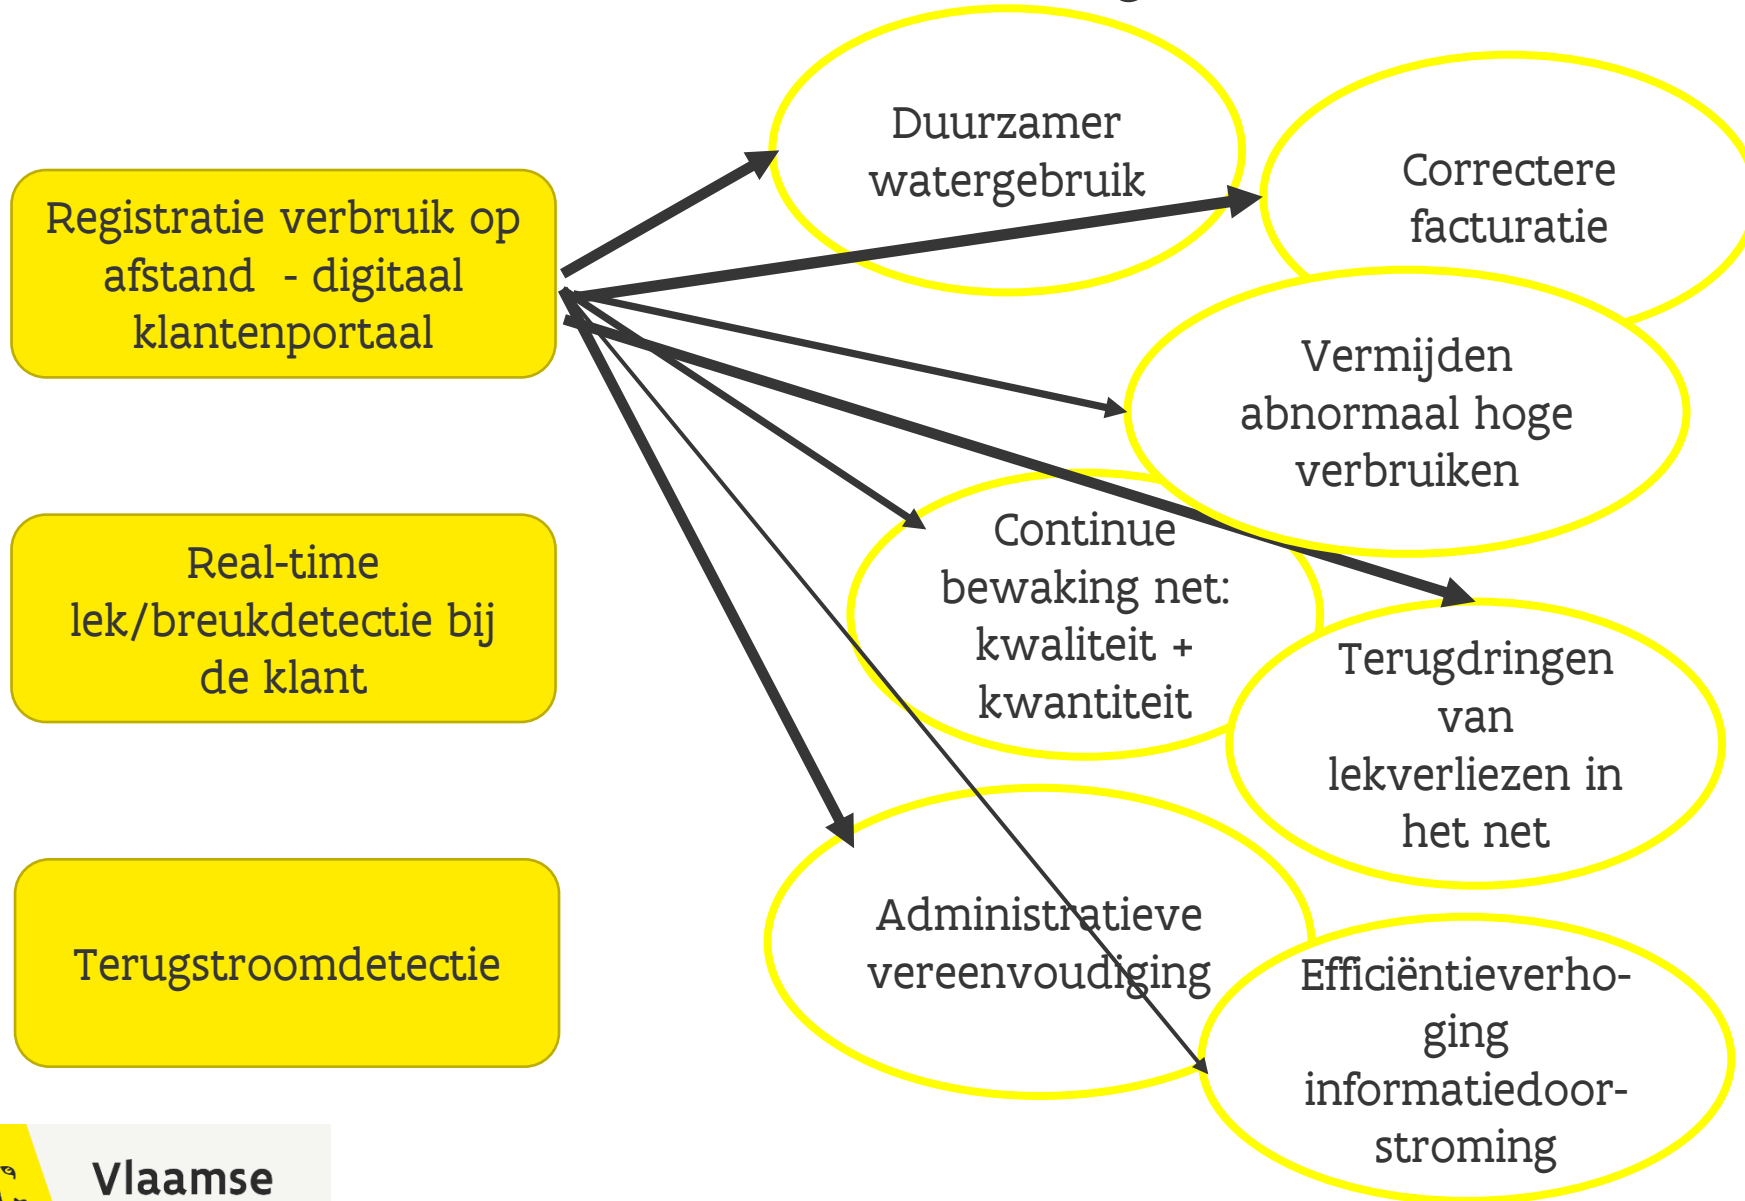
Registratie verbruik op afstand - digitaal klantenportaal

Real-time lek/breukdetectie bij de klant

Terugstroomdetectie

Duurzamer watergebruik

Correctere facturatie

Vermijden abnormaal hoge verbruiken

Continue bewaking net: kwaliteit + kwantiteit

Terugdringen van lekverliezen in het net

Administratieve vereenvoudiging

Efficiëntieverhoging informatiedoorstroming

Vlaamse